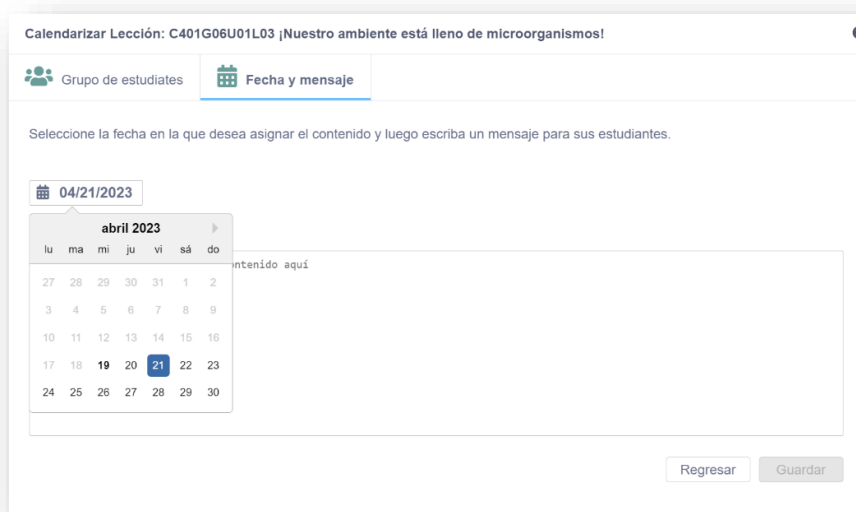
Calendarizar Lección: C401G06U01L03 ¡Nuestro ambiente está lleno de microorganismos!

Grupo de estudiates

Fecha y mensaje

Seleccione la fecha en la que desea asignar el contenido y luego escriba un mensaje para sus estudiantes.

04/21/2023

abril 2023

| lu | ma | mi | ju | vi | sá | do |
|---|---|---|---|---|---|---|
| 27 | 28 | 29 | 30 | 31 | 1 | 2 |
| 3 | 4 | 5 | 6 | 7 | 8 | 9 |
| 10 | 11 | 12 | 13 | 14 | 15 | 16 |
| 17 | 18 | 19 | 20 | 21 | 22 | 23 |
| 24 | 25 | 26 | 27 | 28 | 29 | 30 |

ntenido aquí

Regresar

Guardar